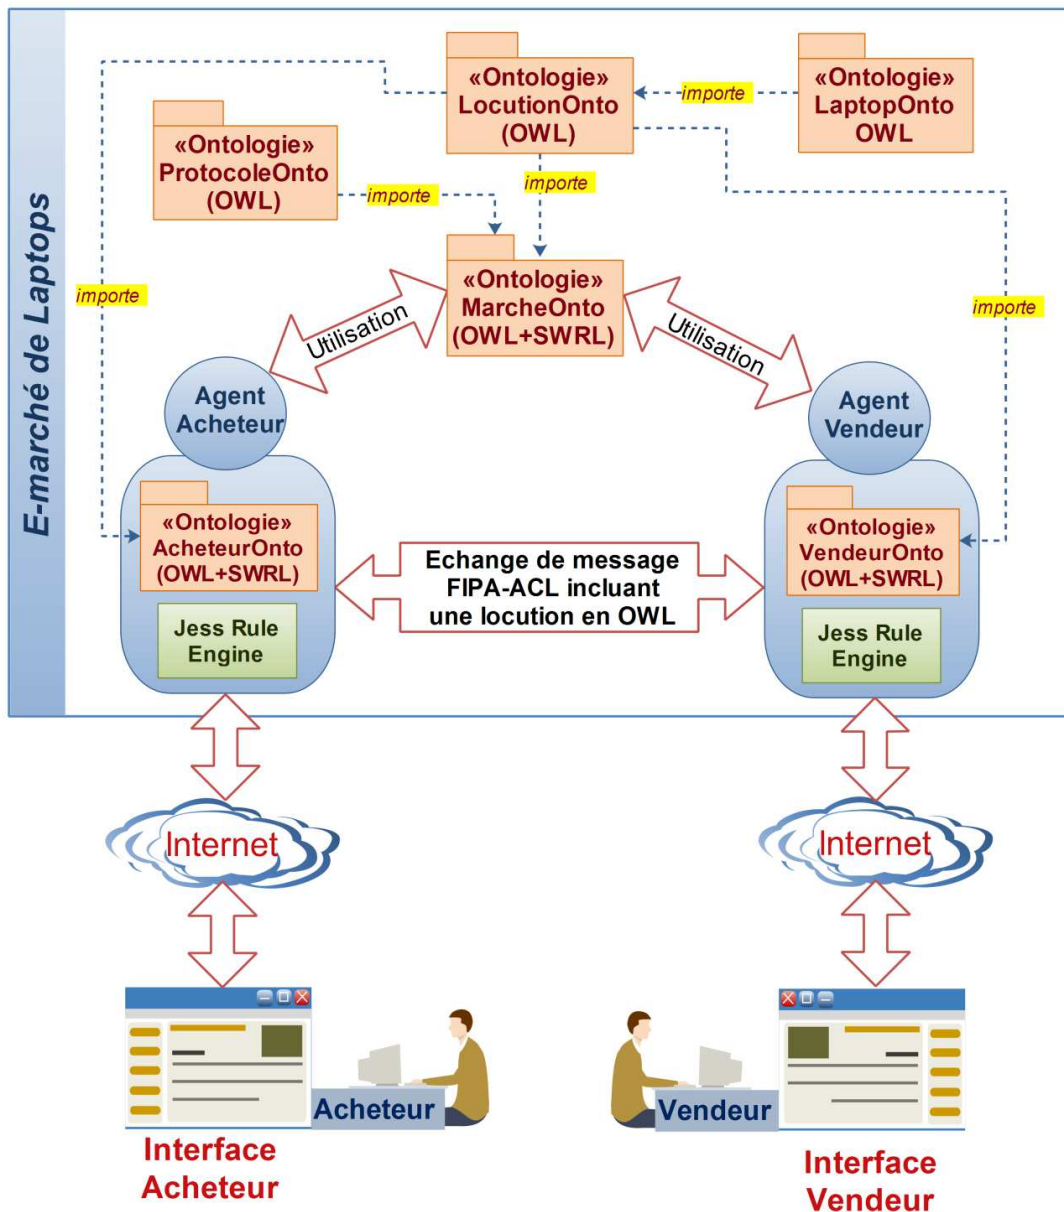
E-marché de Laptops

«Ontologie»
LocutionOnto
(OWL)

importe

«Ontologie»
LaptopOnto
OWL

«Ontologie»
ProtocoleOnto
(OWL)

importe

importe

importe

importe

«Ontologie»
MarcheOnto
(OWL+SWRL)

Utilisation

Utilisation

Agent
Acheteur

Agent
Vendeur

«Ontologie»
AcheteurOnto
(OWL+SWRL)

Jess Rule Engine

Echange de message FIPA-ACL incluant une locution en OWL

«Ontologie»
VendeurOnto
(OWL+SWRL)

Jess Rule Engine

Internet

Internet

Acheteur

Vendeur

Interface
Acheteur

Interface
Vendeur